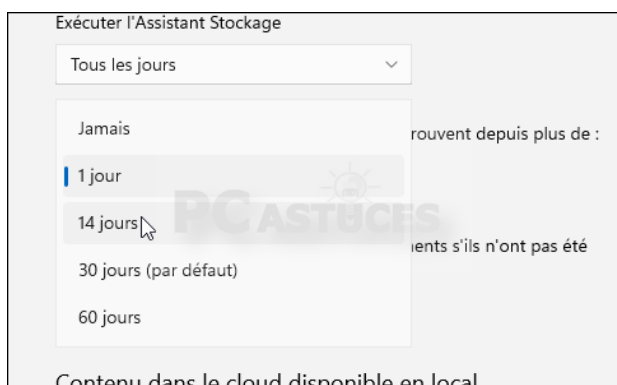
Exécuter l'Assistant Stockage

Tous les jours

Jamais

1 jour

14 jours

30 jours (par défaut)

60 jours

rouvent depuis plus de :

ients s'ils n'ont pas été

PC ASTUCES

Contenu dans le cloud disponible en local